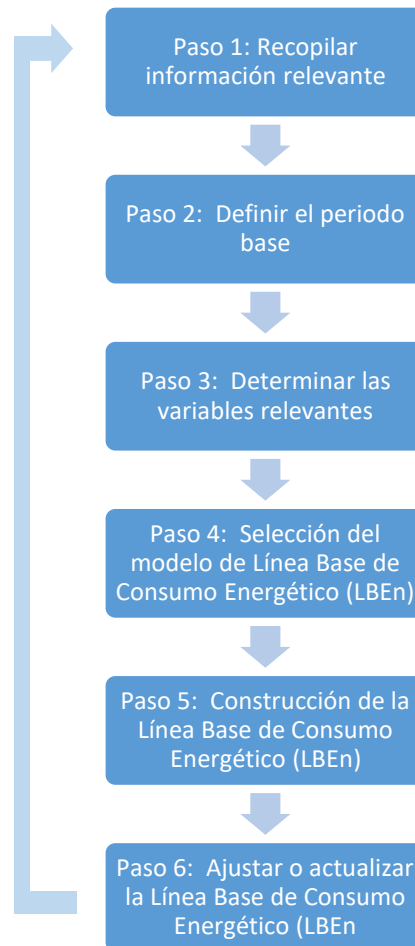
Paso 1: Recopilar información relevante

Paso 2: Definir el periodo base

Paso 3: Determinar las variables relevantes

Paso 4: Selección del modelo de Línea Base de Consumo Energético (LBEn)

Paso 5: Construcción de la Línea Base de Consumo Energético (LBEn)

Paso 6: Ajustar o actualizar la Línea Base de Consumo Energético (LBEn